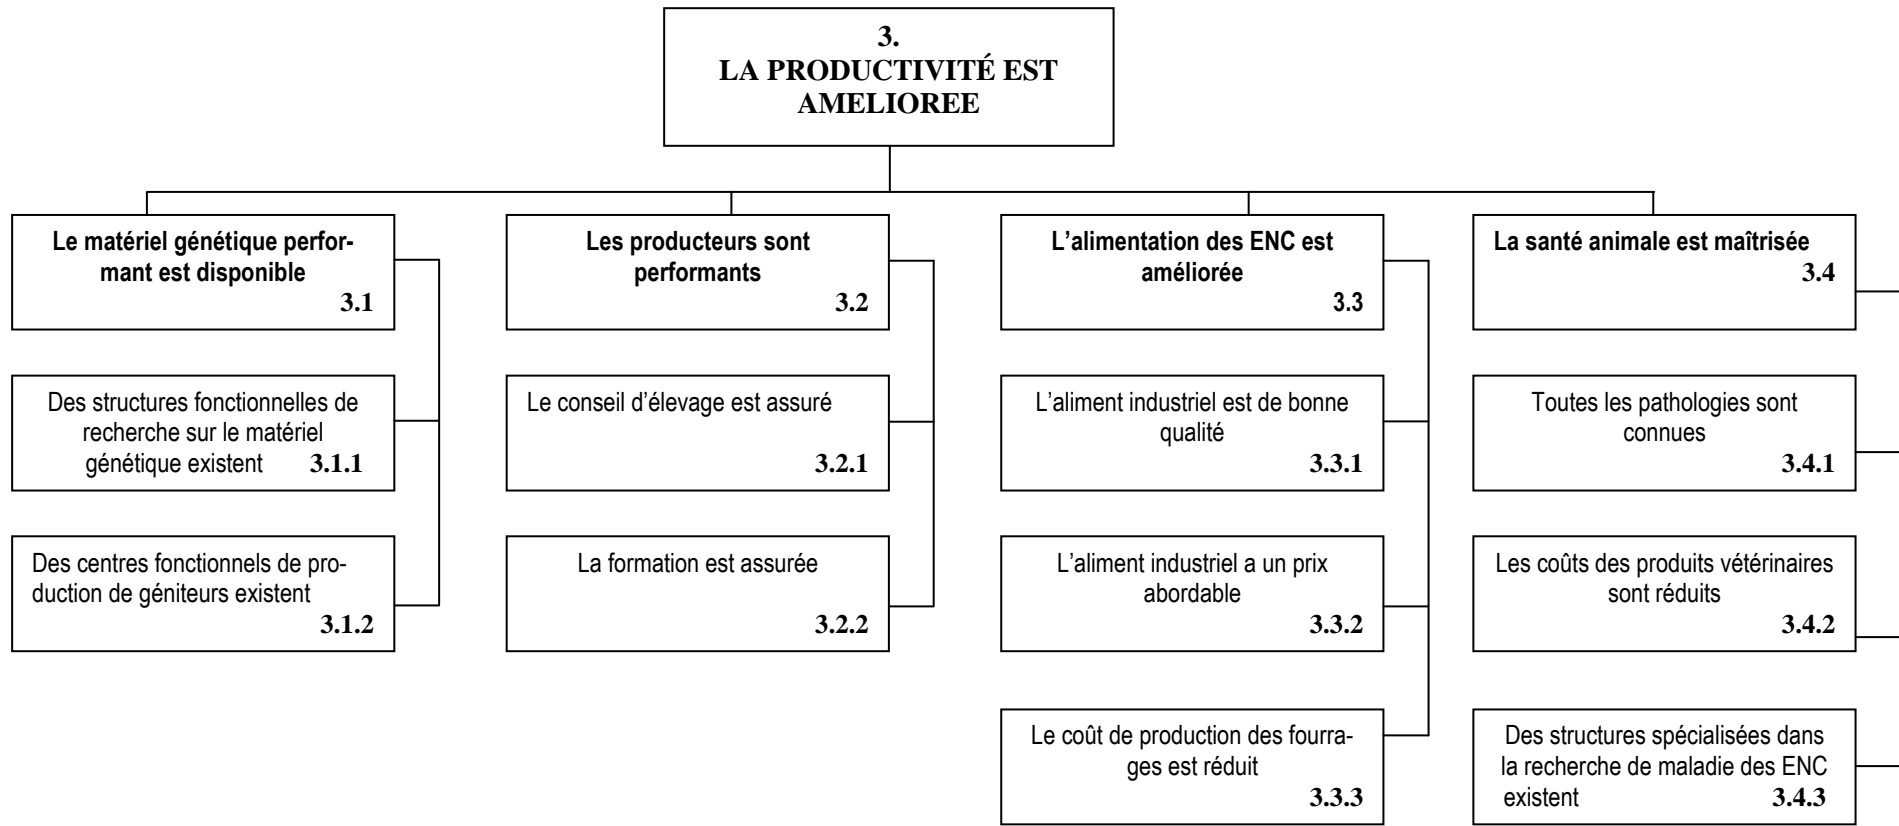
3.
LA PRODUCTIVITÉ EST AMELIOREE

Le matériel génétique performant est disponible
3.1

Des structures fonctionnelles de recherche sur le matériel génétique existent 3.1.1

Des centres fonctionnels de production de géniteurs existent
3.1.2

Les producteurs sont performants
3.2

Le conseil d'élevage est assuré
3.2.1

La formation est assurée
3.2.2

L'alimentation des ENC est améliorée
3.3

L'aliment industriel est de bonne qualité
3.3.1

L'aliment industriel a un prix abordable
3.3.2

Le coût de production des fourrages est réduit
3.3.3

La santé animale est maîtrisée
3.4

Toutes les pathologies sont connues
3.4.1

Les coûts des produits vétérinaires sont réduits
3.4.2

Des structures spécialisées dans la recherche de maladie des ENC existent 3.4.3